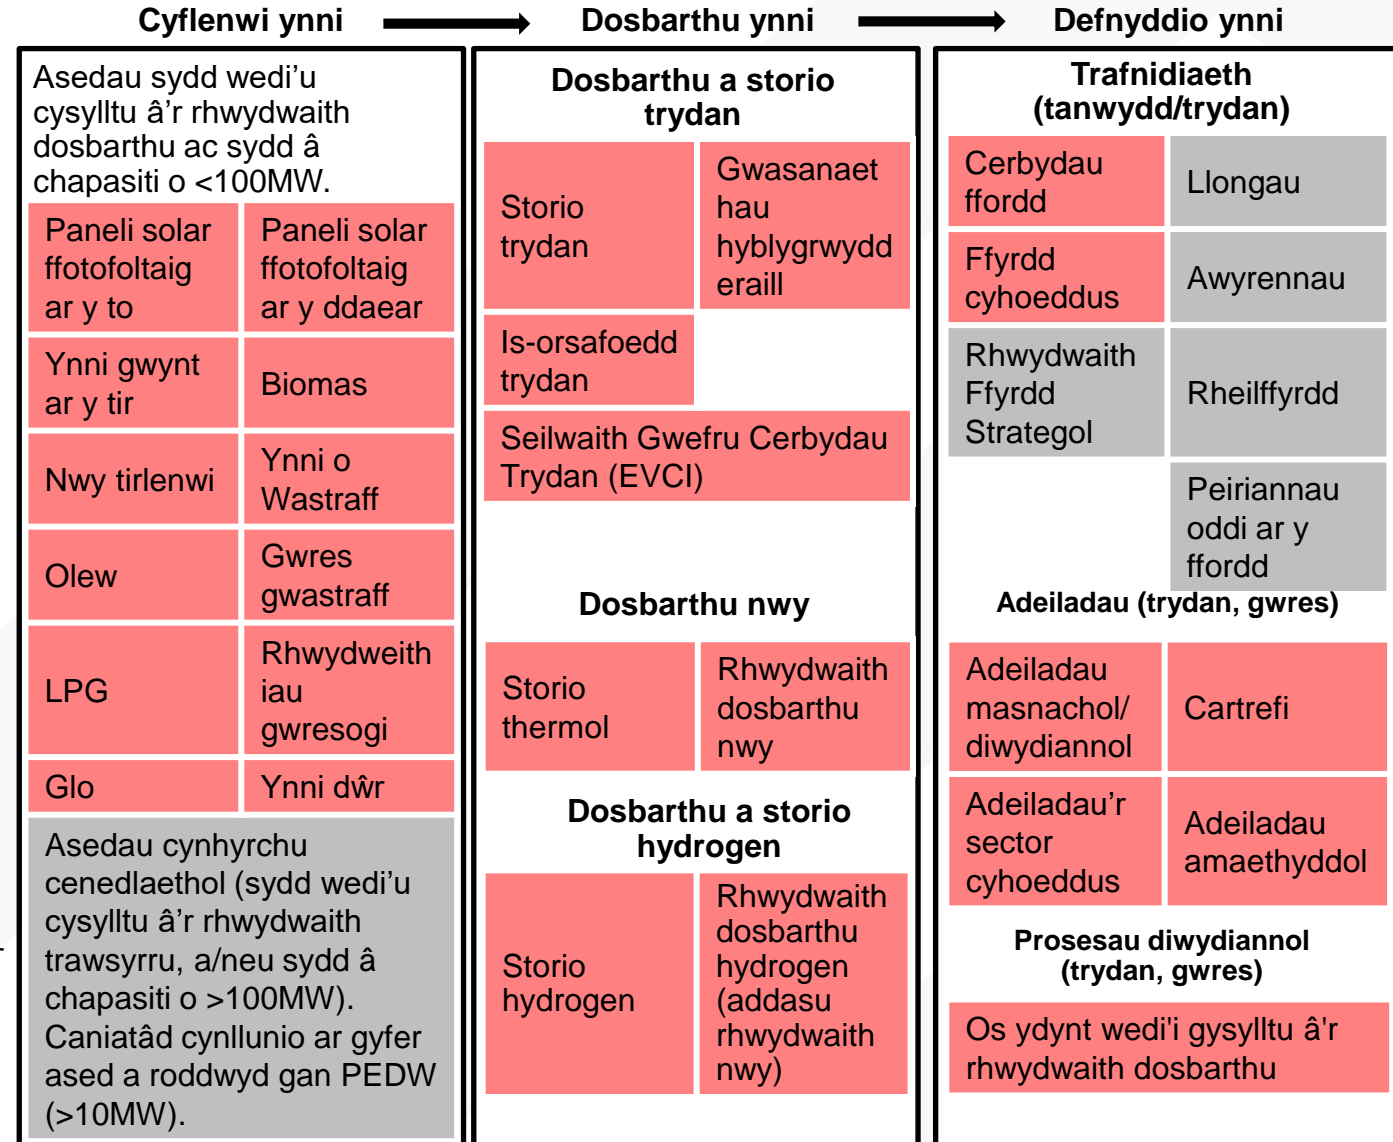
Cyflenwi ynni → Dosbarthu ynni → Defnyddio ynni

Asedau sydd wedi'u cysylltu â'r rhwydwaith dosbarthu ac sydd â chapasiti o <100MW.

| Paneli solar ffotofoltaig ar y to | Paneli solar ffotofoltaig ar y ddaear |
|---|---|
| Ynni gwynt ar y tir | Biomas |
| Nwy tirlenwi | Ynni o Wastraff |
| Olew | Gwres gwastraff |
| LPG | Rhwydweithiau gwresogi |
| Glo | Ynni dŵr |

Asedau cynhyrchu cenedlaethol (sydd wedi'u cysylltu â'r rhwydwaith trawsyrru, a/neu sydd â chapasiti o >100MW). Caniatâd cynllunio ar gyfer ased a roddwyd gan PEDW (>10MW).

Dosbarthu a storio trydan

| Storio trydan | Gwasanaethau hyblygrwydd eraill |
|---|---|
| Is-orsafoedd trydan | |

Seilwaith Gwefru Cerbydau Trydan (EVCI)

Dosbarthu nwy

| Storio thermol | Rhwydwaith dosbarthu nwy |
|---|---|

Dosbarthu a storio hydrogen

| Storio hydrogen | Rhwydwaith dosbarthu hydrogen (addasu rhwydwaith nwy) |
|---|---|

Trafnidiaeth (tanwydd/trydan)

| Cerbydau ffordd | Llongau |
|---|---|
| Ffyrdd cyhoeddus | Awyrennau |
| Rhwydwaith Ffyrdd Strategol | Rheilffyrdd |
| | Peiriannau oddi ar y ffordd |

Adeiladau (trydan, gwres)

| Adeiladau masnachol/ diwydiannol | Cartrefi |
|---|---|
| Adeiladau'r sector cyhoeddus | Adeiladau amaethyddol |

Prosesau diwydiannol (trydan, gwres)

Os ydynt wedi'i gysylltu â'r rhwydwaith dosbarthu